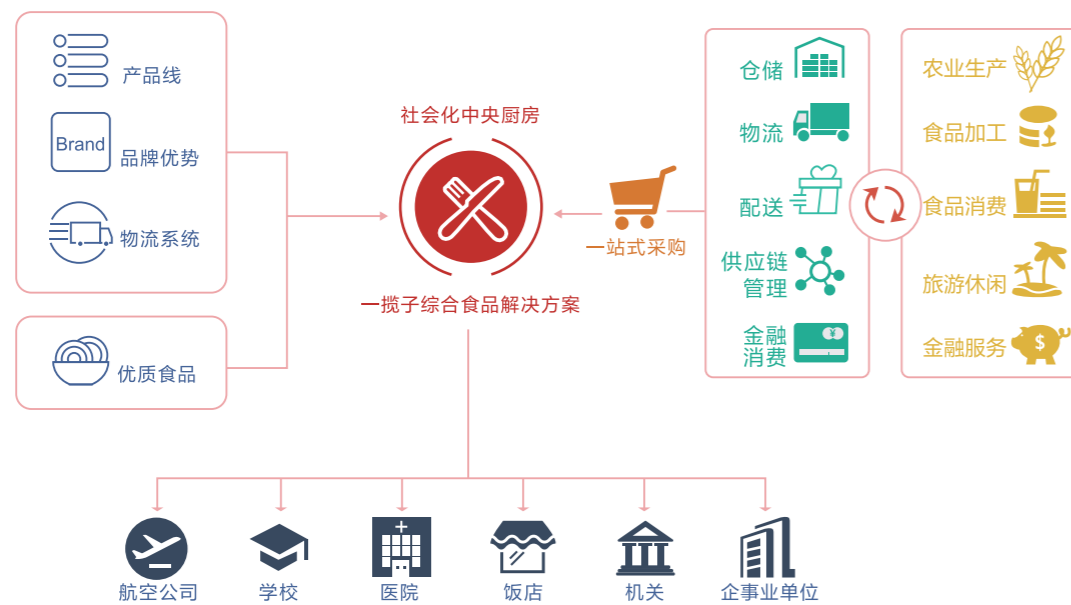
产品线

Brand

品牌优势

物流系统

优质食品

社会化中央厨房

一揽子综合食品解决方案

一站式采购

仓储

物流

配送

供应链管理

金融消费

农业生产

食品加工

食品消费

旅游休闲

金融服务

航空公司

学校

医院

饭店

机关

企事业单位